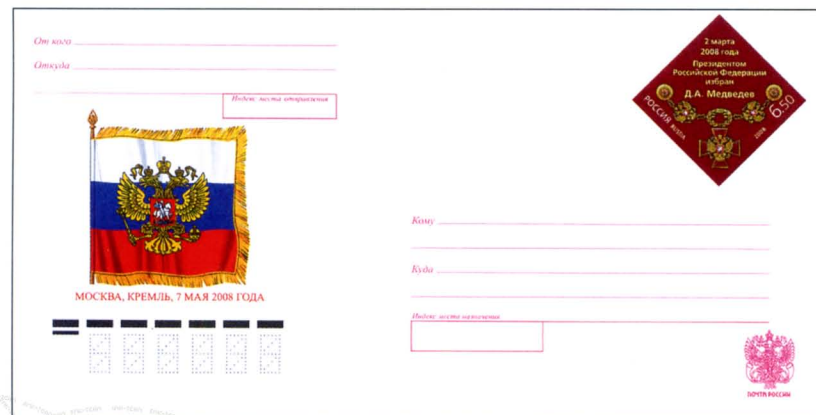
От кого

Откуда

Индекс места отправления

2 марта 2008 года
Президентом Российской Федерации избран
Д.А. Медведев

РОССИЯ
6.50
2008

МОСКВА, КРЕМЛЬ, 7 МАЯ 2008 ГОДА

Кому

Куда

Индекс места назначения

ПОЧТА РОССИИ